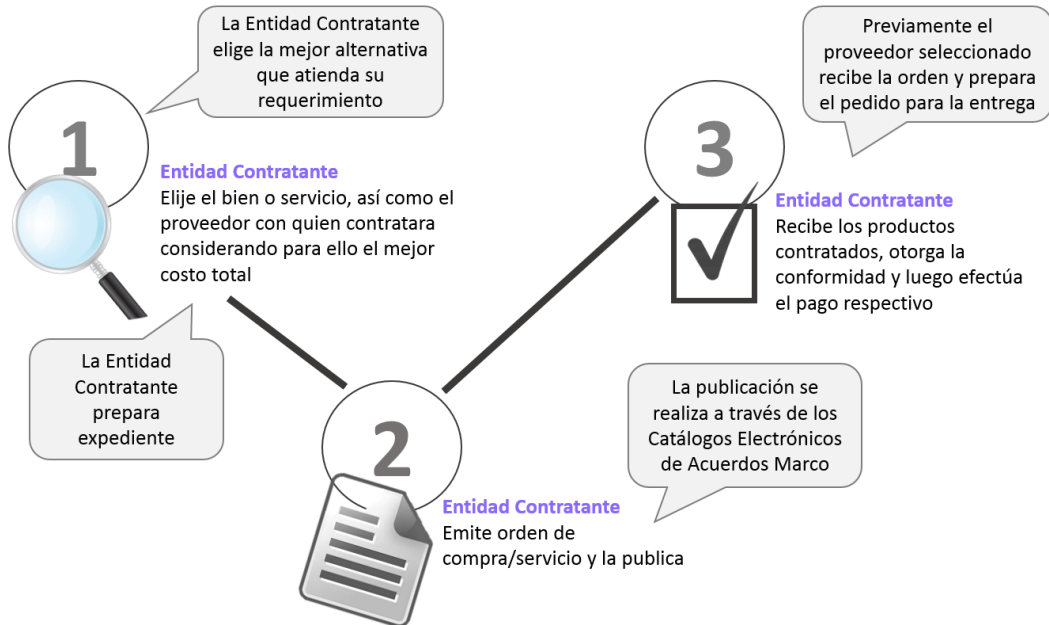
La Entidad Contratante elige la mejor alternativa que atienda su requerimiento

1

Entidad Contratante
Elije el bien o servicio, así como el proveedor con quien contratara considerando para ello el mejor costo total

La Entidad Contratante prepara expediente

2

Entidad Contratante
Emite orden de compra/servicio y la publica

La publicación se realiza a través de los Catálogos Electrónicos de Acuerdos Marco

Previamente el proveedor seleccionado recibe la orden y prepara el pedido para la entrega

3

Entidad Contratante
Recibe los productos contratados, otorga la conformidad y luego efectúa el pago respectivo